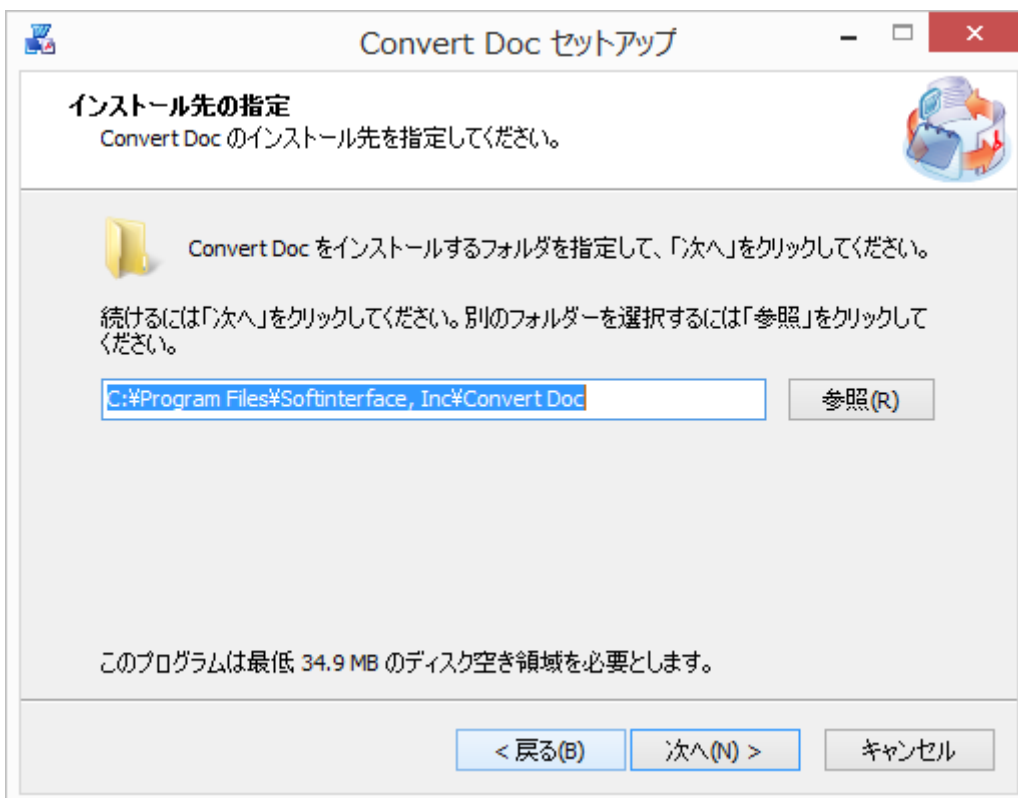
Convert Doc セットアップ

インストール先の指定
Convert Doc のインストール先を指定してください。

Convert Doc をインストールするフォルダを指定して、「次へ」をクリックしてください。

続けるには「次へ」をクリックしてください。別のフォルダーを選択するには「参照」をクリックしてください。

C:¥Program Files¥Softinterface, Inc¥Convert Doc

参照(R)

このプログラムは最低 34.9 MB のディスク空き領域を必要とします。

< 戻る(B)
次へ(N) >
キャンセル